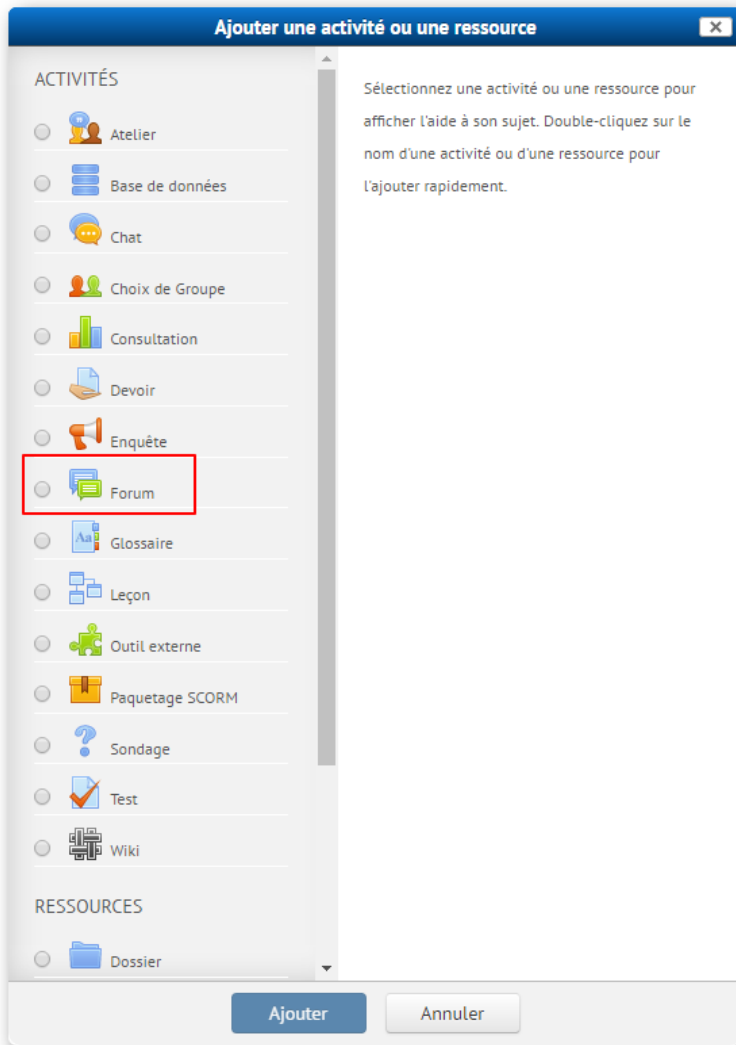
Ajouter une activité ou une ressource

ACTIVITÉS

Atelier

Base de données

Chat

Choix de Groupe

Consultation

Devoir

Enquête

Forum

Glossaire

Leçon

Outil externe

Paquetage SCORM

Sondage

Test

Wiki

RESSOURCES

Dossier

Sélectionnez une activité ou une ressource pour afficher l'aide à son sujet. Double-cliquez sur le nom d'une activité ou d'une ressource pour l'ajouter rapidement.

Ajouter

Annuler